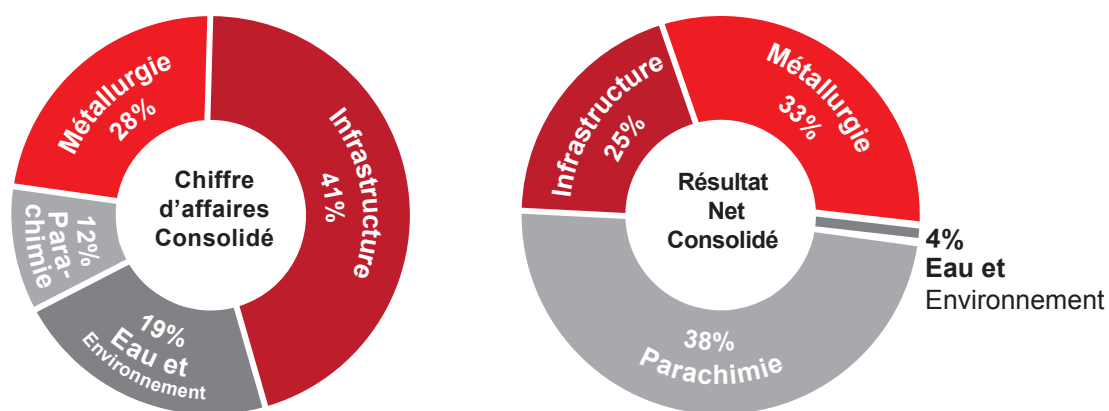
Métallurgie 28%

Infrastructure 41%

Chiffre d'affaires Consolidé

12% Parachimie

19% Eau et Environnement

Infrastructure 25%

Métallurgie 33%

Résultat Net Consolidé

4% Eau et Environnement

38% Parachimie